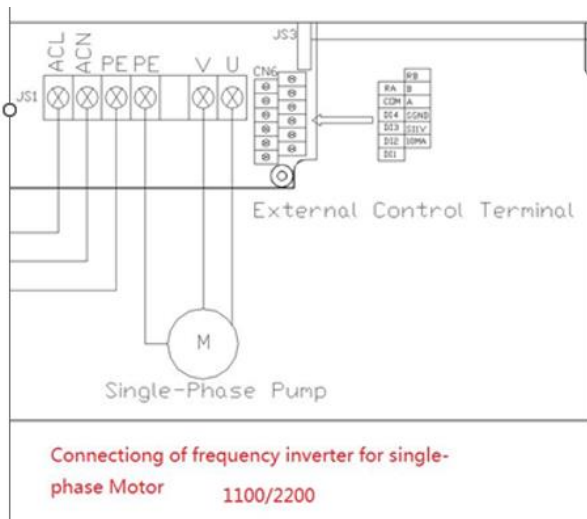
JS3

ACL ACN PE PE V U

JS1

CN6

| | RB |
|---|---|
| RA | B |
| COM | A |
| DI4 | SGND |
| DI3 | S11V |
| DI2 | 10MA |
| DI1 | |

External Control Terminal

M

Single-Phase Pump

Connectiong of frequency inverter for single-phase Motor 1100/2200